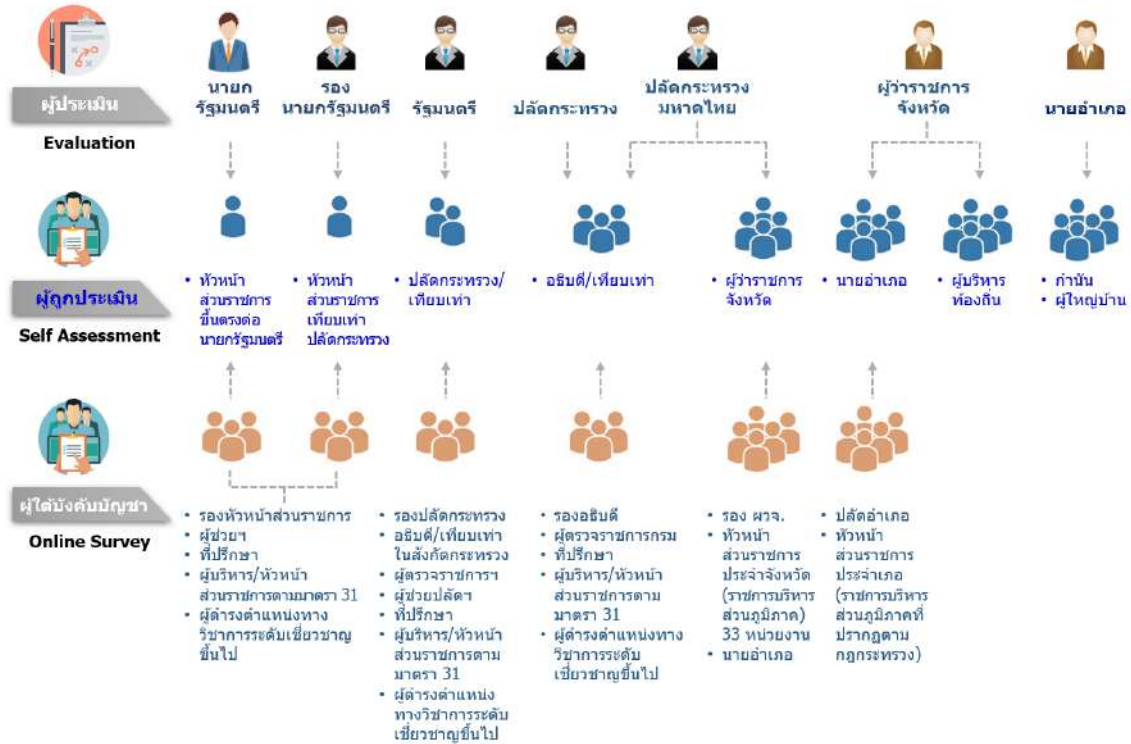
ผู้ประเมิน
Evaluation

นายก รัฐมนตรี

รอง นายกรัฐมนตรี

รัฐมนตรี

ปลัดกระทรวง

ปลัดกระทรวง มหาดไทย

ผู้ว่าราชการ จังหวัด

นายอำเภอ

ผู้ถูกประเมิน
Self Assessment

• หัวหน้า ส่วนราชการ ขึ้นตรงต่อ นายกรัฐมนตรี

• หัวหน้า ส่วนราชการ เทียบเท่า ปลัดกระทรวง

• ปลัดกระทรวง/ เทียบเท่า

• อธิบดี/เทียบเท่า

• ผู้ว่าราชการ จังหวัด

• นายอำเภอ

• ผู้บริหาร ท้องถิ่น

• กำนัน
• ผู้ใหญ่บ้าน

ผู้ใต้บังคับบัญชา
Online Survey

• รองหัวหน้าส่วนราชการ
• ผู้ช่วยฯ
• ที่ปรึกษา
• ผู้บริหาร/หัวหน้า ส่วนราชการตามมาตรา 31
• ผู้ดำรงตำแหน่งทาง วิชาการระดับเชี่ยวชาญ ขึ้นไป

• รองปลัดกระทรวง
• อธิบดี/เทียบเท่า ในสังกัดกระทรวง
• ผู้ตรวจราชการฯ
• ผู้ช่วยปลัดฯ
• ที่ปรึกษา
• ผู้บริหาร/หัวหน้า ส่วนราชการตาม มาตรา 31
• ผู้ดำรงตำแหน่ง ทางวิชาการระดับ เชี่ยวชาญขึ้นไป

• รองอธิบดี
• ผู้ตรวจราชการกรม
• ที่ปรึกษา
• ผู้บริหาร/หัวหน้า ส่วนราชการตาม มาตรา 31
• ผู้ดำรงตำแหน่งทาง วิชาการระดับ เชี่ยวชาญขึ้นไป

• รอง ผวจ.
• หัวหน้า ส่วนราชการ ประจำจังหวัด (ราชการบริหาร ส่วนภูมิภาค) 33 หน่วยงาน
• นายอำเภอ

• ปลัดอำเภอ
• หัวหน้า ส่วนราชการ ประจำอำเภอ (ราชการบริหาร ส่วนภูมิภาคที่ ปรากฏตาม กฎกระทรวง)